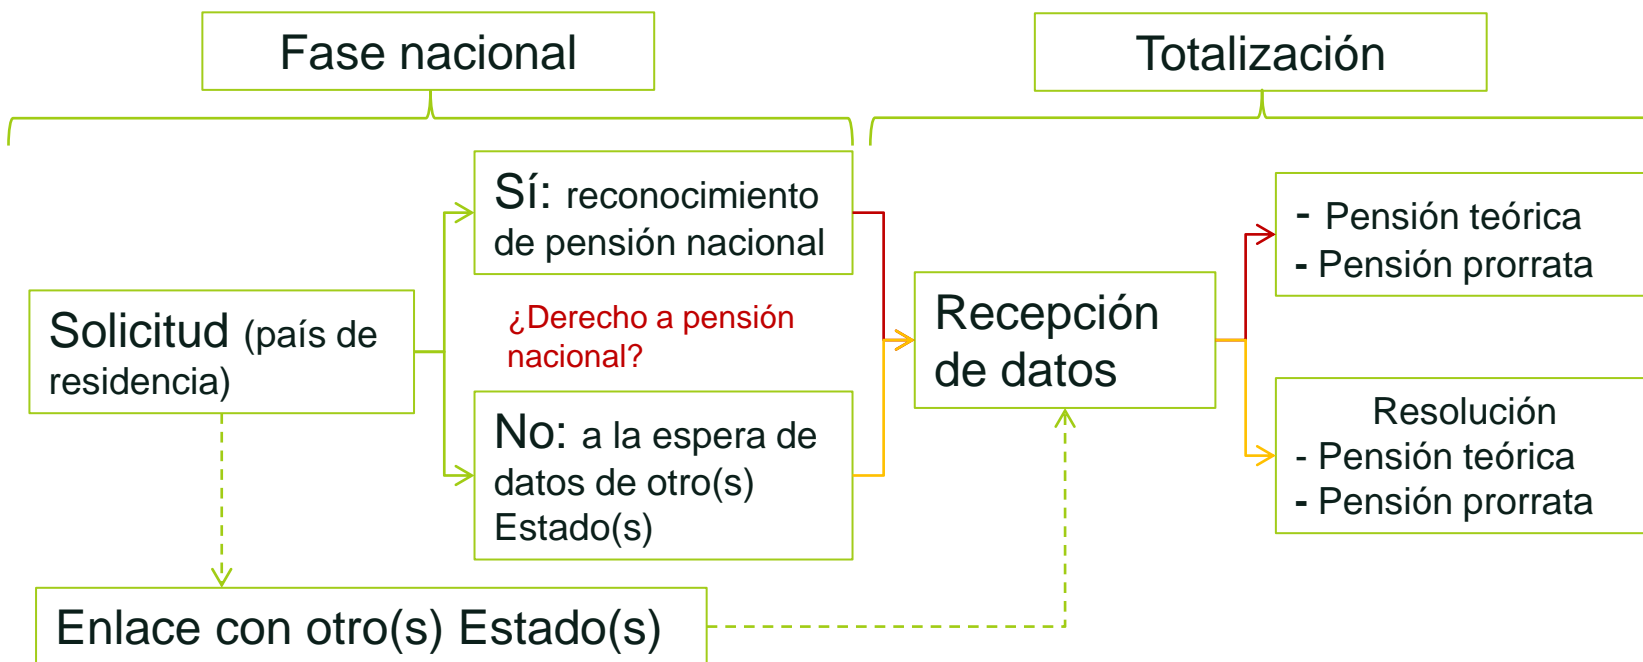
Fase nacional

Totalización

Solicitud (país de residencia)

Sí: reconocimiento de pensión nacional

¿Derecho a pensión nacional?

No: a la espera de datos de otro(s) Estado(s)

Recepción de datos

- Pensión teórica
- Pensión prorrata

Resolución
- Pensión teórica
- Pensión prorrata

Enlace con otro(s) Estado(s)